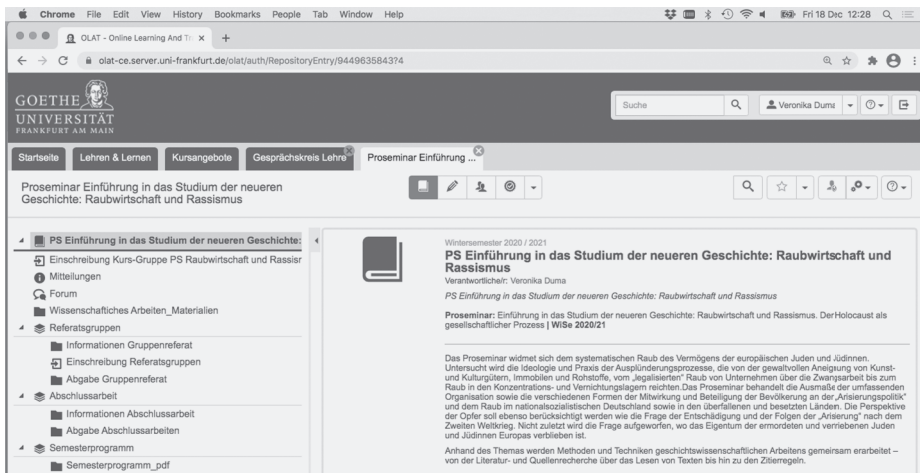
Chrome File Edit View History Bookmarks People Tab Window Help

Fri 18 Dec 12:28

OLAT - Online Learning And Tr ×

olat-ce.server.uni-frankfurt.de/olat/auth/RepositoryEntry/944963584?4

GOETHE UNIVERSITÄT FRANKFURT AM MAIN

Suche

Veronika Duma

Startseite | Lehren & Lernen | Kursangebote | Gesprächskreis Lehre | Proseminar Einführung ...

Proseminar Einführung in das Studium der neueren Geschichte: Raubwirtschaft und Rassismus

PS Einführung in das Studium der neueren Geschichte:
Einschreibung Kurs-Gruppe PS Raubwirtschaft und Rassisr
Mitteilungen
Forum
Wissenschaftliches Arbeiten_Materialien
Referatsgruppen
Informationen Gruppenreferat
Einschreibung Referatsgruppen
Abgabe Gruppenreferat
Abschlussarbeit
Informationen Abschlussarbeit
Abgabe Abschlussarbeiten
Semesterprogramm
Semesterprogramm_pdf

Wintersemester 2020 / 2021

PS Einführung in das Studium der neueren Geschichte: Raubwirtschaft und Rassismus

Verantwortlich/e: Veronika Duma

PS Einführung in das Studium der neueren Geschichte: Raubwirtschaft und Rassismus

Proseminar: Einführung in das Studium der neueren Geschichte: Raubwirtschaft und Rassismus. DerHolocaust als gesellschaftlicher Prozess | WiSe 2020/21

Das Proseminar widmet sich dem systematischen Raub des Vermögens der europäischen Juden und Jüdinnen. Untersucht wird die Ideologie und Praxis der Ausplünderungsprozesse, die von der gewaltvollen Aneignung von Kunst- und Kulturgütern, Immobilien und Rohstoffe, vom „legalisierten" Raub von Unternehmen über die Zwangsarbeit bis zum Raub in den Konzentrations- und Vernichtungslagern reichten.Das Proseminar behandelt die Ausmaße der umfassenden Organisation sowie die verschiedenen Formen der Mitwirkung und Beteiligung der Bevölkerung an der „Arisierungspolitik" und dem Raub im nationalsozialistischen Deutschland sowie in den überfallenen und besetzten Ländern. Die Perspektive der Opfer soll ebenso berücksichtigt werden wie die Frage der Entschädigung und der Folgen der „Arisierung" nach dem Zweiten Weltkrieg. Nicht zuletzt wird die Frage aufgeworfen, wo das Eigentum der ermordeten und vertriebenen Juden und Jüdinnen Europas verblieben ist.

Anhand des Themas werden Methoden und Techniken geschichtswissenschaftlichen Arbeitens gemeinsam erarbeitet – von der Literatur- und Quellenrecherche über das Lesen von Texten bis hin zu den Zitierregeln.